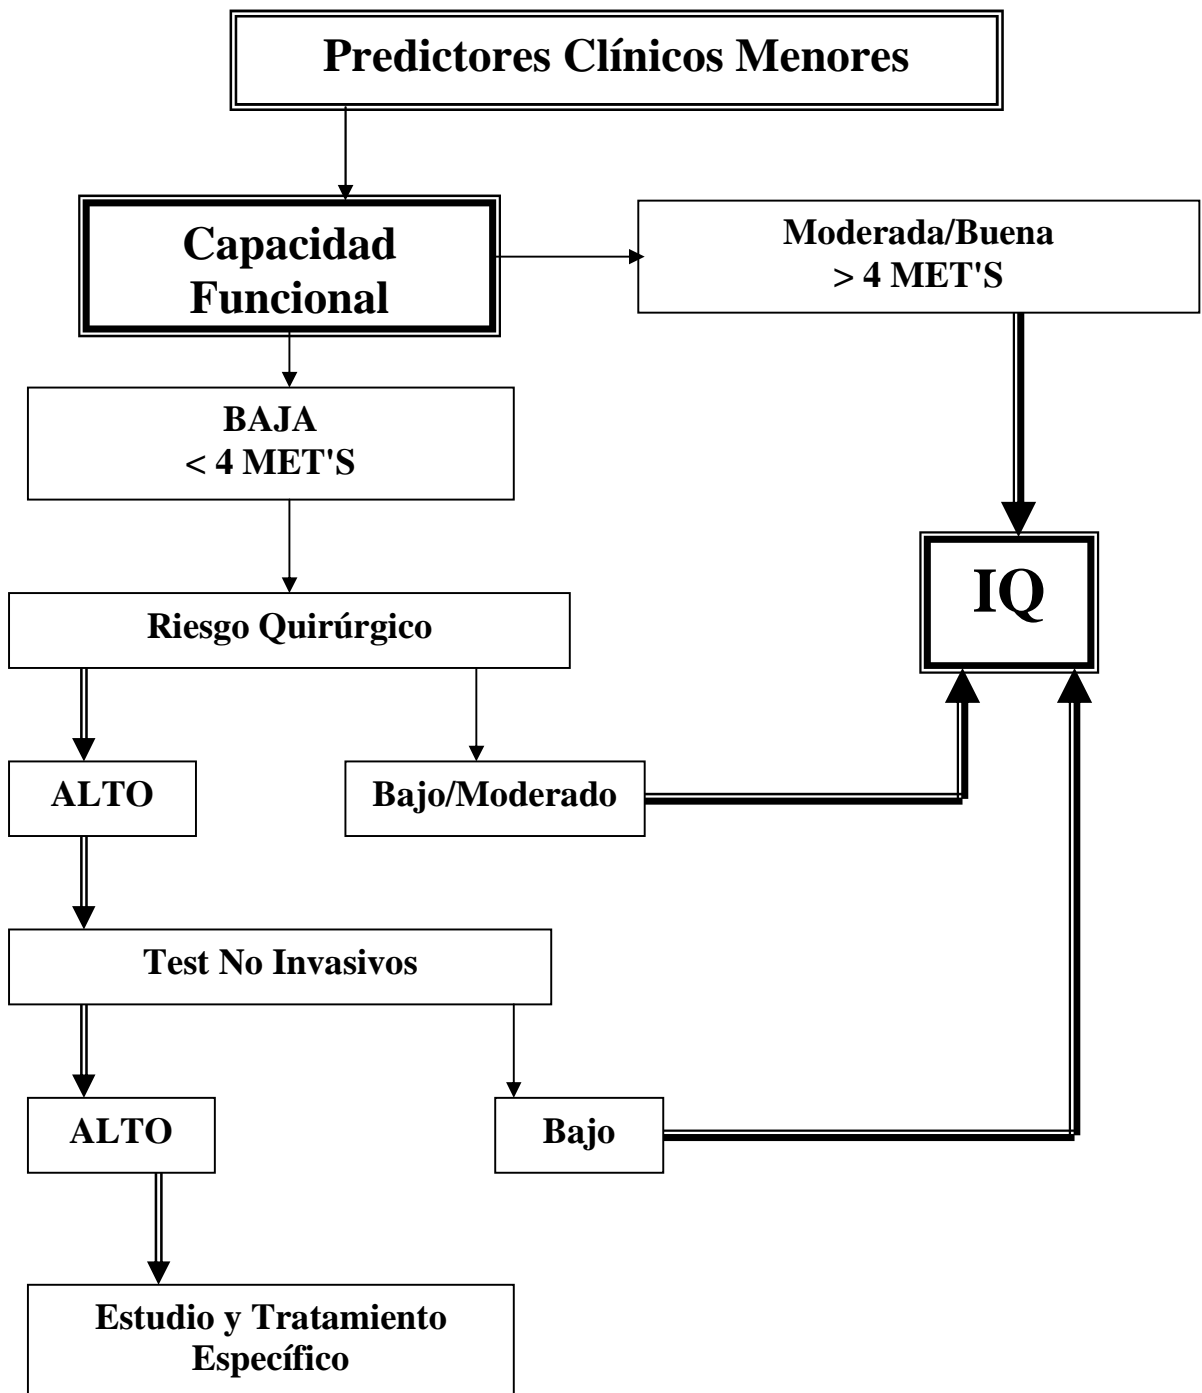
Predictores Clínicos Menores

Capacidad Funcional

Moderada/Buena
> 4 MET'S

BAJA
< 4 MET'S

IQ

Riesgo Quirúrgico

ALTO

Bajo/Moderado

Test No Invasivos

ALTO

Bajo

Estudio y Tratamiento Específico